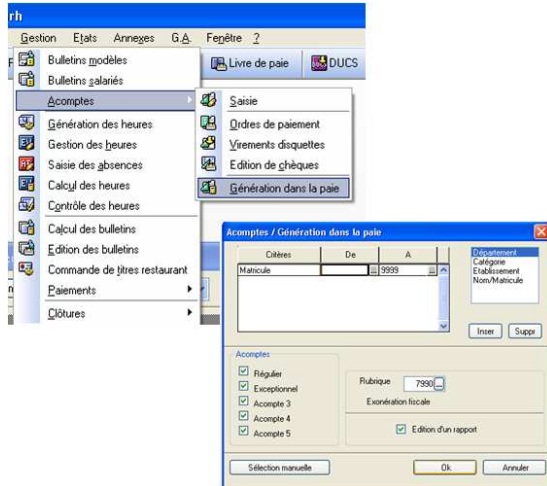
rh

Gestion  Etats  Annexes  G.A.  Fenêtre  ?

Bulletins modèles
Bulletins salariés
Acomptes
Génération des heures
Gestion des heures
Saisie des absences
Calcul des heures
Contrôle des heures
Calcul des bulletins
Edition des bulletins
Commande de titres restaurant
Paiements
Clôtures

Livre de paie  DUCS

Saisie
Ordres de paiement
Virements disquettes
Edition de chèques
Génération dans la paie

Acomptes / Génération dans la paie

| Critères | De | A |
|---|---|---|
| Matricule | | 9999 |

Département
Catégorie
Etablissement
Nom/Matricule

Inser  Suppr

Acomptes
Régulier
Exceptionnel
Acompte 3
Acompte 4
Acompte 5

Rubrique 7990
Exonération fiscale

Edition d'un rapport

Sélection manuelle  Ok  Annuler